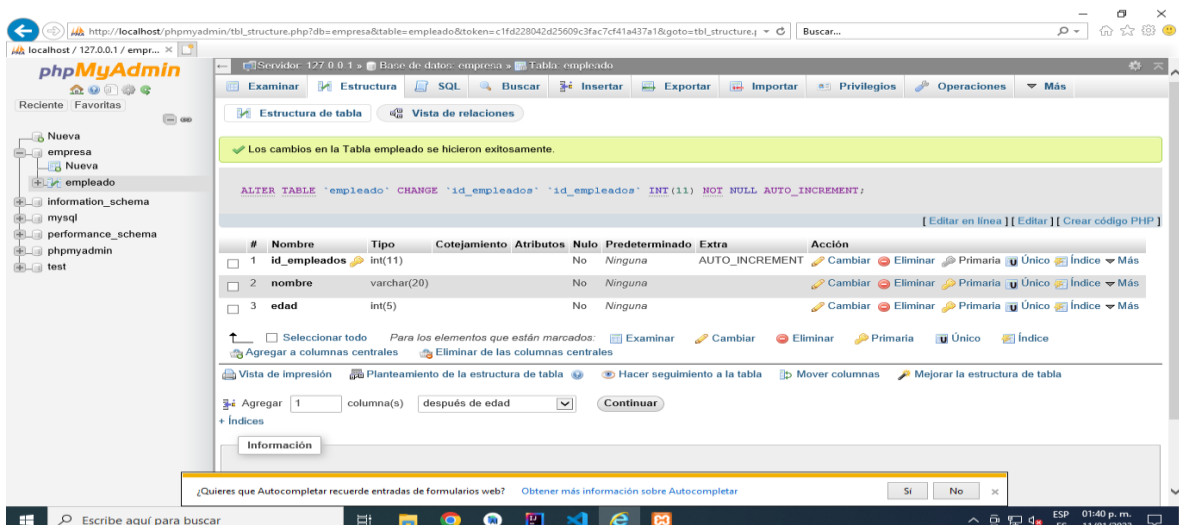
http://localhost/phpmyadmin/tbl_structure.php?db=empresa&table=empleado&token=c1fd228042d25609c3fac7cf41a437a1&goto=tbl_structure.
Buscar...
localhost / 127.0.0.1 / empr... ×

phpMyAdmin
Reciente Favoritas

Nueva
empresa
Nueva
empleado
information_schema
mysql
performance_schema
phpmyadmin
test

Servidor: 127.0.0.1 » Base de datos: empresa » Tabla: empleado

Examinar | Estructura | SQL | Buscar | Insertar | Exportar | Importar | Privilegios | Operaciones | Más

Estructura de tabla | Vista de relaciones

Los cambios en la Tabla empleado se hicieron exitosamente.

ALTER TABLE `empleado` CHANGE `id_empleados` `id_empleados` INT(11) NOT NULL AUTO_INCREMENT;

[ Editar en línea ] [ Editar ] [ Crear código PHP ]

| # | Nombre | Tipo | Cotejamiento | Atributos | Nulo | Predeterminado | Extra | Acción |
|---|---|---|---|---|---|---|---|---|
| 1 | id_empleados | int(11) | | | No | Ninguna | AUTO_INCREMENT | Cambiar Eliminar Primaria Único Índice Más |
| 2 | nombre | varchar(20) | | | No | Ninguna | | Cambiar Eliminar Primaria Único Índice Más |
| 3 | edad | int(5) | | | No | Ninguna | | Cambiar Eliminar Primaria Único Índice Más |

Seleccionar todo   Para los elementos que están marcados: Examinar Cambiar Eliminar Primaria Único Índice
Agregar a columnas centrales   Eliminar de las columnas centrales

Vista de impresión   Planteamiento de la estructura de tabla   Hacer seguimiento a la tabla   Mover columnas   Mejorar la estructura de tabla

Agregar 1 columna(s) después de edad   Continuar
+ Índices

Información

¿Quieres que Autocompletar recuerde entradas de formularios web?   Obtener más información sobre Autocompletar   Sí   No   ×

Escribe aquí para buscar
ESP 01:40 p. m.